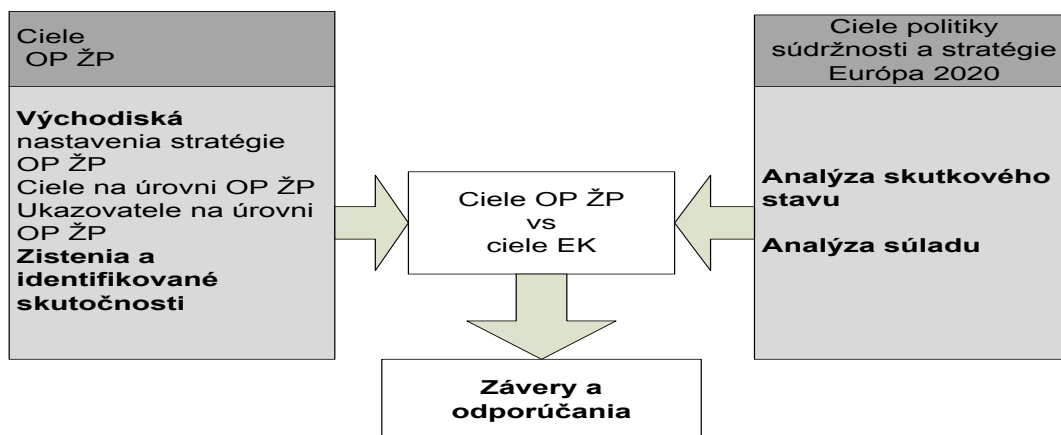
Ciele OP ŽP

Východiská nastavenia stratégie OP ŽP
Ciele na úrovni OP ŽP
Ukazovatele na úrovni OP ŽP
Zistenia a identifikované skutočnosti

Ciele OP ŽP vs ciele EK

Ciele politiky súdržnosti a stratégie Európa 2020

Analýza skutkového stavu

Analýza súladu

Závery a odporúčania